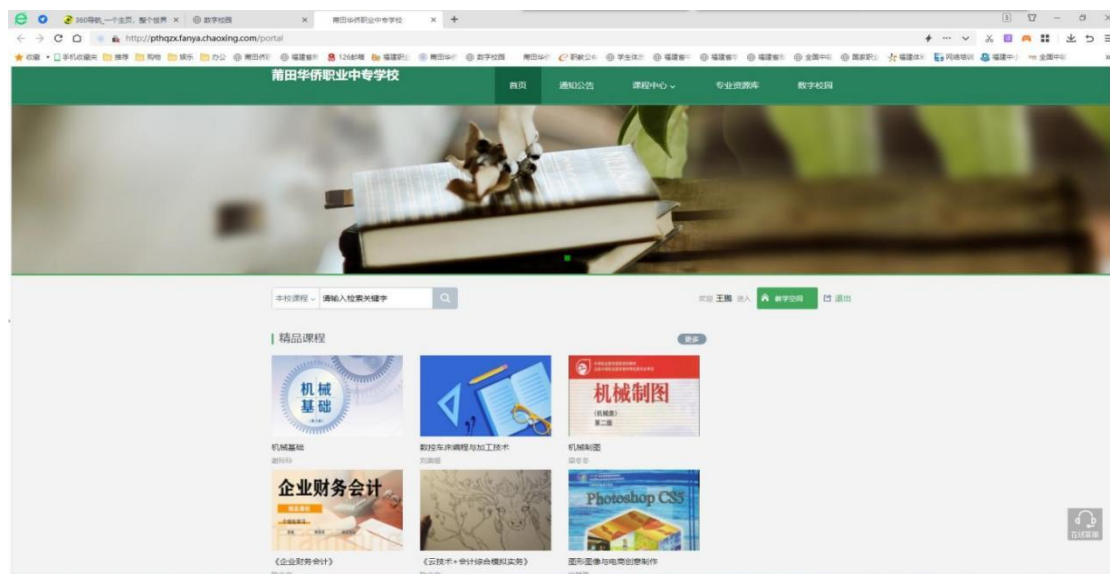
360导航_一个主页，整个世界 ×　数字校园 ×　莆田华侨职业中专学校 ×　+

http://pthqzx.fanya.chaoxing.com/portal

收藏　手机收藏夹　推荐　购物　娱乐　办公　莆田侨职　福建省　126邮箱　福建职业　莆田华侨　数字校园　莆田华侨　职教云　学生体质　福建省　福建省　福建省　全国中职　国家职业　福建体育　网络培训　福建中小　全国中职

莆田华侨职业中专学校

首页　通知公告　课程中心　专业资源库　数字校园

本校课程　请输入检索关键字

欢迎 王鹏 进入　教学空间　退出

精品课程

更多

机械基础

机械基础
谢玲玲

数控车床编程与加工技术
刘美丽

机械制图
（机械类）
第二版

机械制图
梁冬冬

企业财务会计

《企业财务会计》

《云技术+会计综合模拟实务》

Photoshop CS5

图形图像与电商创意制作

在线客服